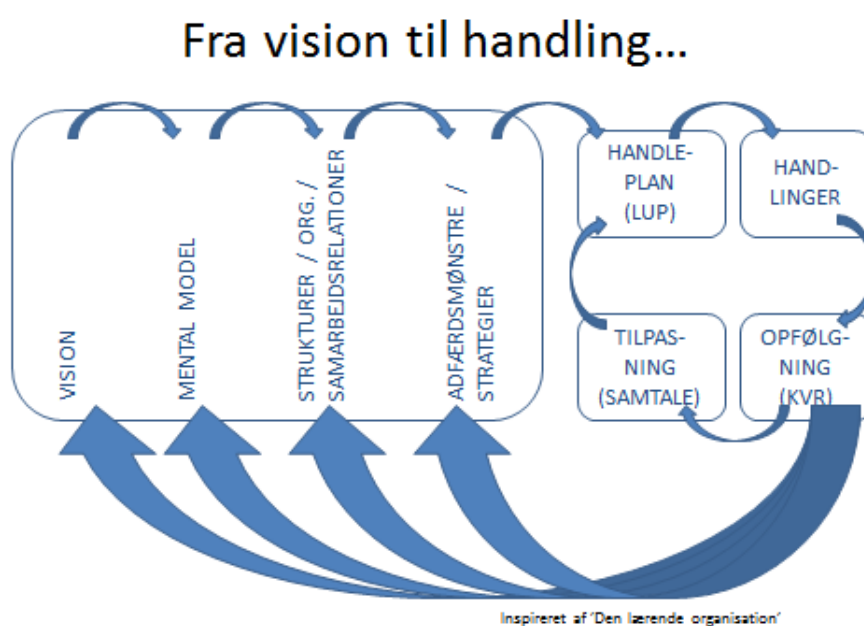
Fra vision til handling…

VISION

MENTAL MODEL

STRUKTURER / ORG. / SAMARBEJDSRELATIONER

ADFÆRDSMØNSTRE / STRATEGIER

HANDLEPLAN (LUP)

HANDLINGER

TILPASNING (SAMTALE)

OPFØLGNING (KVR)

Inspireret af 'Den lærende organisation'